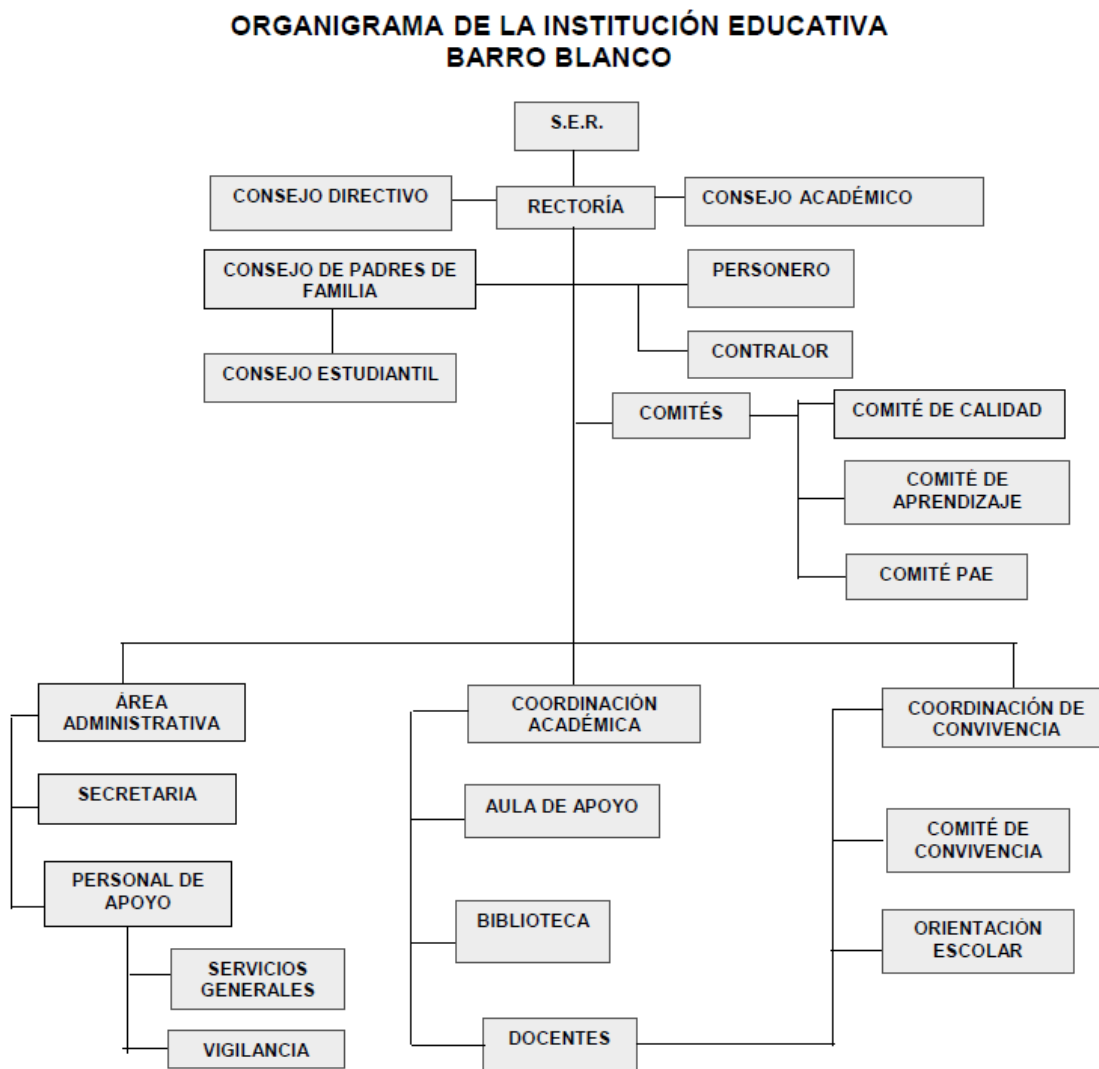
ORGANIGRAMA DE LA INSTITUCIÓN EDUCATIVA BARRO BLANCO

S.E.R.

CONSEJO DIRECTIVO

RECTORÍA

CONSEJO ACADÉMICO

CONSEJO DE PADRES DE FAMILIA

PERSONERO

CONSEJO ESTUDIANTIL

CONTRALOR

COMITÉS

COMITÉ DE CALIDAD

COMITÉ DE APRENDIZAJE

COMITÉ PAE

ÁREA ADMINISTRATIVA

SECRETARIA

PERSONAL DE APOYO

SERVICIOS GENERALES

VIGILANCIA

COORDINACIÓN ACADÉMICA

AULA DE APOYO

BIBLIOTECA

DOCENTES

COORDINACIÓN DE CONVIVENCIA

COMITÉ DE CONVIVENCIA

ORIENTACIÓN ESCOLAR